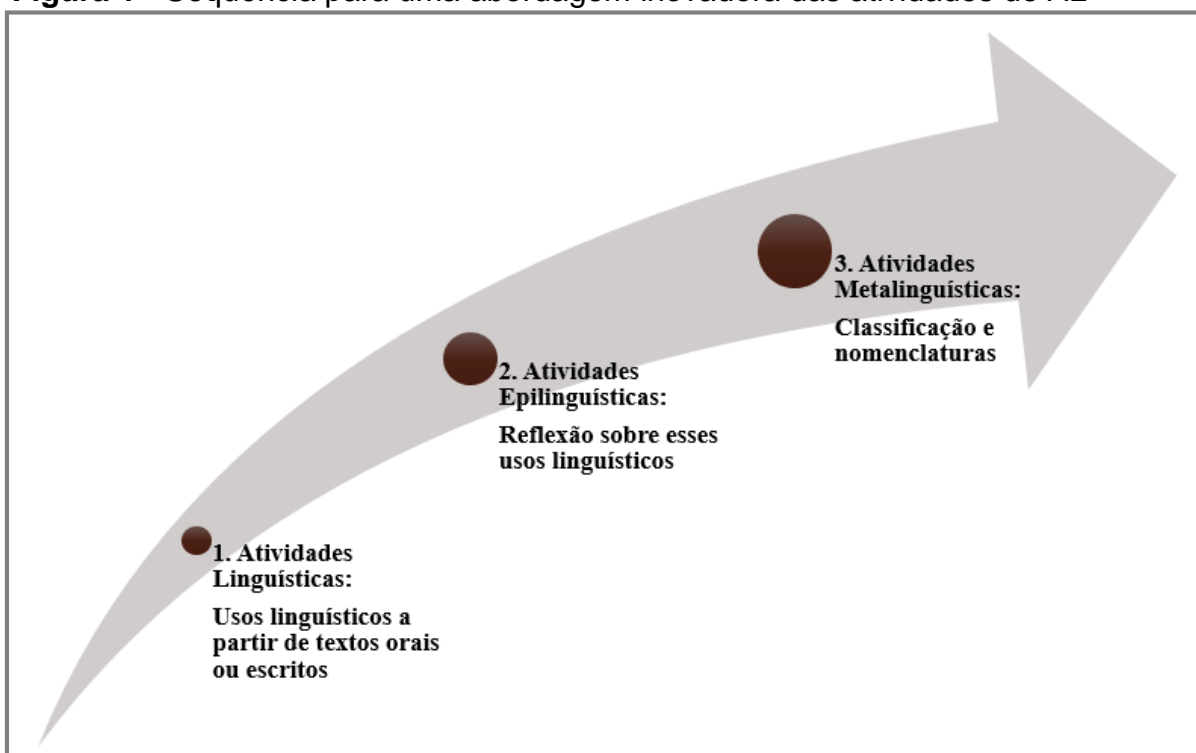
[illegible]

1. Atividades Linguísticas:

Usos linguísticos a partir de textos orais ou escritos

2. Atividades Epilinguísticas:

Reflexão sobre esses usos linguísticos

3. Atividades Metalinguísticas:

Classificação e nomenclaturas